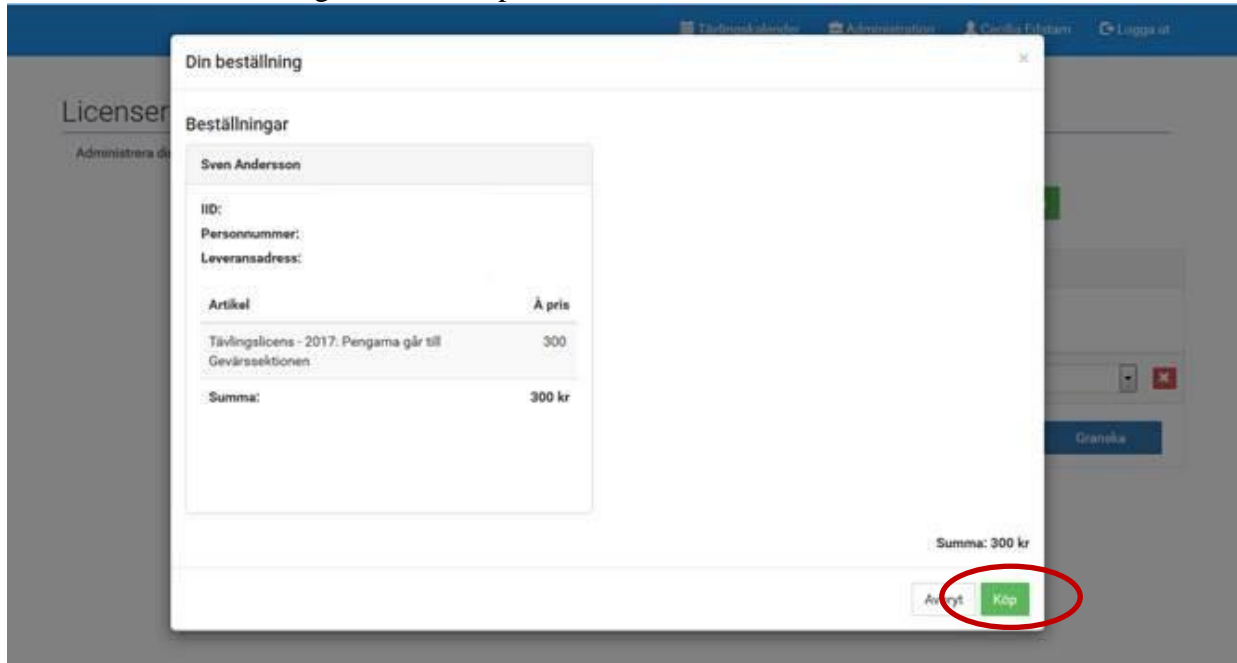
Tävlingskalender Administration Cecilia Edstam Logga ut

Din beställning

×

Licenser

Administrera de

Beställningar

Sven Andersson

IID:
Personnummer:
Leveransadress:

| Artikel | Á pris |
|---|---|
| Tävlingslicens - 2017: Pengarna går till Gevärssektionen | 300 |
| Summa: | 300 kr |

Granska

Summa: 300 kr

Avbryt Köp